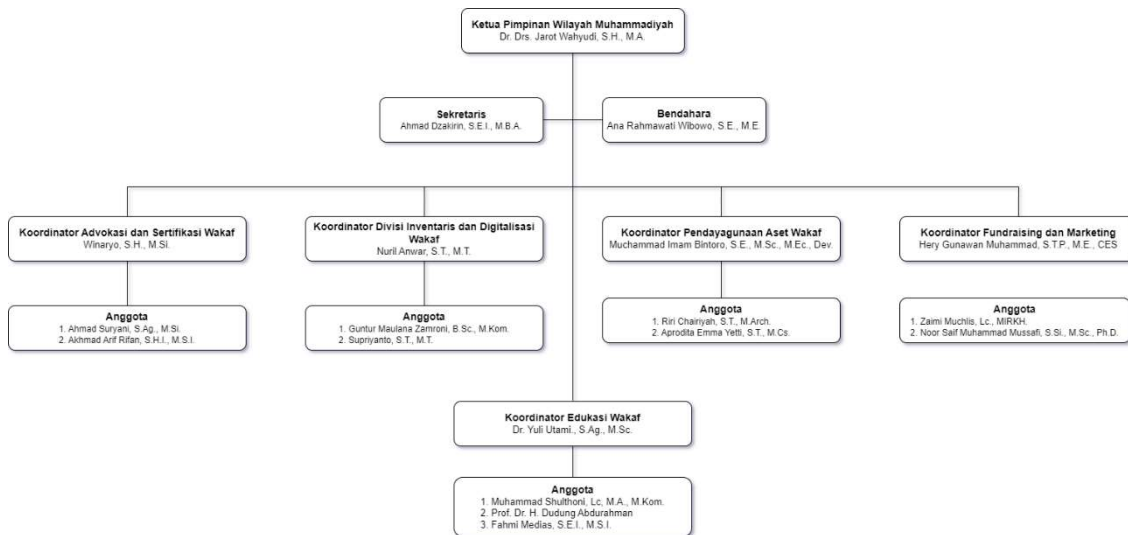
Ketua Pimpinan Wilayah Muhammadiyah
Dr. Drs. Jarot Wahyudi, S.H., M.A.

Sekretaris
Ahmad Dzakirin, S.E.I., M.B.A.

Bendahara
Ana Rahmawati Wibowo, S.E., M.E.

Koordinator Advokasi dan Sertifikasi Wakaf
Winaryo, S.H., M.Si.

Anggota
1. Ahmad Suryani, S.Ag., M.Si.
2. Akhmad Arif Rifan, S.H.I., M.S.I.

Koordinator Divisi Inventaris dan Digitalisasi Wakaf
Nuril Anwar, S.T., M.T.

Anggota
1. Guntur Maulana Zamroni, B.Sc., M.Kom.
2. Supriyanto, S.T., M.T.

Koordinator Pendayagunaan Aset Wakaf
Muchammad Imam Bintoro, S.E., M.Sc., M.Ec., Dev.

Anggota
1. Riri Chairiyah, S.T., M.Arch.
2. Aprodita Emma Yetti, S.T., M.Cs.

Koordinator Fundraising dan Marketing
Hery Gunawan Muhammad, S.T.P., M.E., CES

Anggota
1. Zaimi Muchlis, Lc., MIRKH.
2. Noor Saif Muhammad Mussafi, S.Si., M.Sc., Ph.D.

Koordinator Edukasi Wakaf
Dr. Yuli Utami., S.Ag., M.Sc.

Anggota
1. Muhammad Shulthoni, Lc, M.A., M.Kom.
2. Prof. Dr. H. Dudung Abdurahman
3. Fahmi Medias, S.E.I., M.S.I.